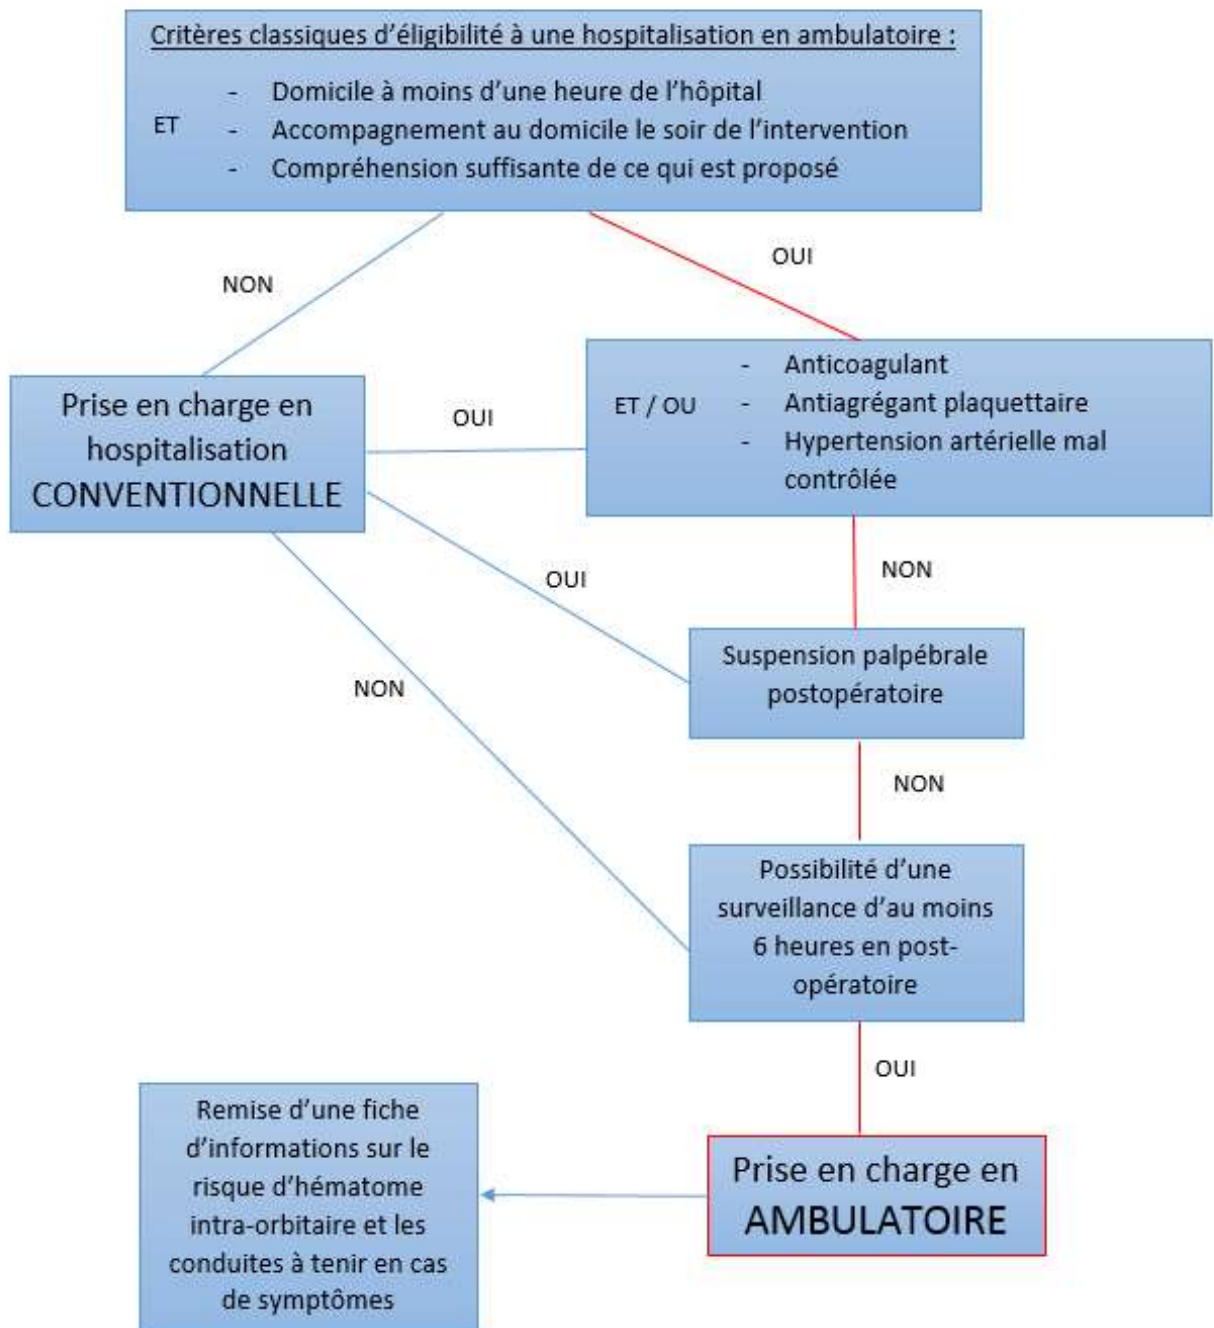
Critères classiques d'éligibilité à une hospitalisation en ambulatoire :

ET
- Domicile à moins d'une heure de l'hôpital
- Accompagnement au domicile le soir de l'intervention
- Compréhension suffisante de ce qui est proposé

NON

OUI

Prise en charge en hospitalisation CONVENTIONNELLE

OUI

ET / OU
- Anticoagulant
- Antiagrégant plaquettaire
- Hypertension artérielle mal contrôlée

NON

OUI

Suspension palpébrale postopératoire

NON

NON

Possibilité d'une surveillance d'au moins 6 heures en post-opératoire

OUI

Remise d'une fiche d'informations sur le risque d'hématome intra-orbitaire et les conduites à tenir en cas de symptômes

Prise en charge en AMBULATOIRE